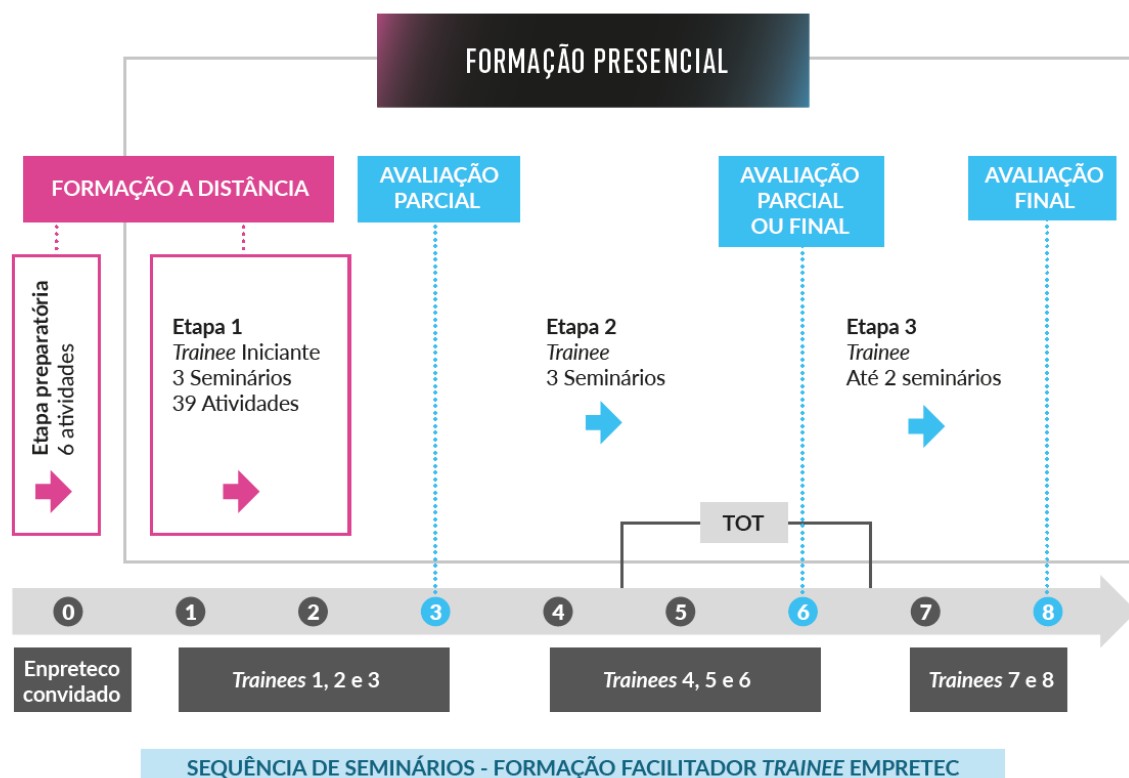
FORMAÇÃO PRESENCIAL

FORMAÇÃO A DISTÂNCIA

AVALIAÇÃO PARCIAL

AVALIAÇÃO PARCIAL OU FINAL

AVALIAÇÃO FINAL

Etapa preparatória
6 atividades

Etapa 1
*Trainee* Iniciante
3 Seminários
39 Atividades

Etapa 2
*Trainee*
3 Seminários

Etapa 3
*Trainee*
Até 2 seminários

TOT

0 1 2 3 4 5 6 7 8

Enpreteco convidado

*Trainees* 1, 2 e 3

*Trainees* 4, 5 e 6

*Trainees* 7 e 8

SEQUÊNCIA DE SEMINÁRIOS - FORMAÇÃO FACILITADOR *TRAINEE* EMPRETEC